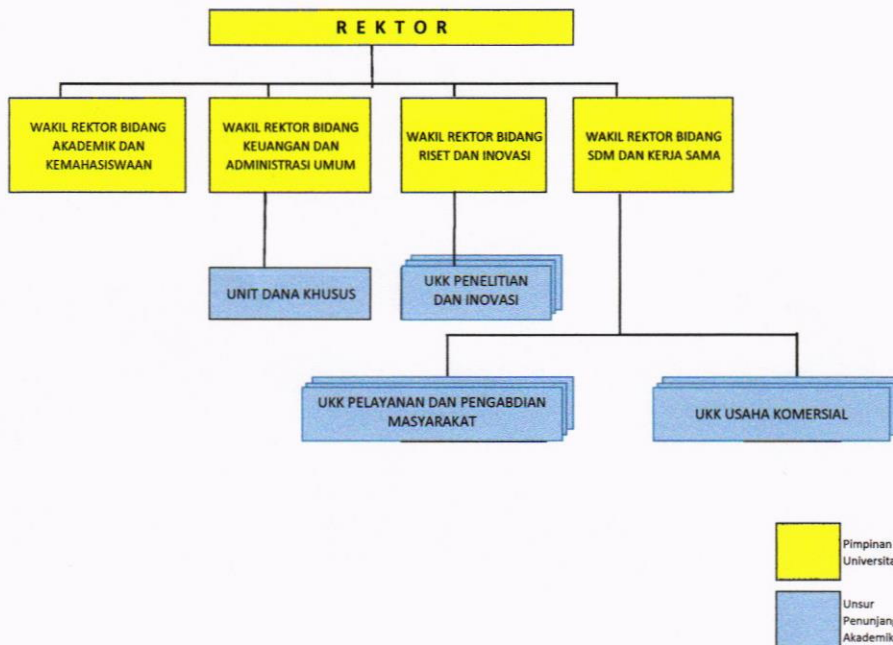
R E K T O R

WAKIL REKTOR BIDANG AKADEMIK DAN KEMAHASISWAAN

WAKIL REKTOR BIDANG KEUANGAN DAN ADMINISTRASI UMUM

WAKIL REKTOR BIDANG RISET DAN INOVASI

WAKIL REKTOR BIDANG SDM DAN KERJA SAMA

UNIT DANA KHUSUS

UKK PENELITIAN DAN INOVASI

UKK PELAYANAN DAN PENGABDIAN MASYARAKAT

UKK USAHA KOMERSIAL

Pimpinan Universita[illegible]

Unsur Penunjan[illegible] Akademik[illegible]